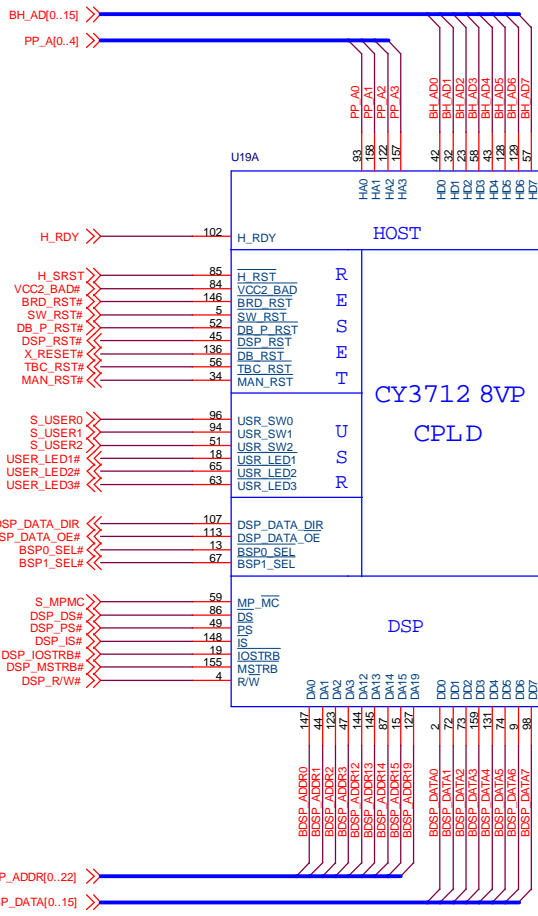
BH_AD[0..15]
PP_A[0..4]

PP_A0 PP_A1 PP_A2 PP_A3
BH_AD0 BH_AD1 BH_AD2 BH_AD3 BH_AD4 BH_AD5 BH_AD6 BH_AD7

93 158 122 157
42 32 23 58 43 28 129 57

U19A

HA0 HA1 HA2 HA3
HD0 HD1 HD2 HD3 HD4 HD5 HD6 HD7

HOST

H_RDY 102 H_RDY

H_SRST 85 H_RST
VCC2_BAD# 84 VCC2_BAD
BRD_RST# 146 BRD_RST
SW_RST# 5 SW_RST
DB_P_RST# 52 DB_P_RST
DSP_RST# 45 DSP_RST
X_RESET# 136 DB_RST
TBC_RST# 56 TBC_RST
MAN_RST# 34 MAN_RST

R
E
S
E
T

CY3712 8VP
CPLD

S_USER0 96 USR_SW0
S_USER1 94 USR_SW1
S_USER2 51 USR_SW2
USER_LED1# 18 USR_LED1
USER_LED2# 65 USR_LED2
USER_LED3# 63 USR_LED3

U
S
R

DSP_DATA_DIR 107 DSP_DATA_DIR
SP_DATA_OE# 113 DSP_DATA_OE
BSP0_SEL# 13 BSP0_SEL
BSP1_SEL# 67 BSP1_SEL

S_MPMC 59 MP_MC
DSP_DS# 86 DS
DSP_PS# 49 PS
DSP_IS# 148 IS
DSP_IOSTRB# 19 IOSTRB
DSP_MSTRB# 155 MSTRB
DSP_R/W# 4 R/W

DSP

DA0 DA1 DA2 DA3 DA12 DA13 DA14 DA15
DD0 DD1 DD2 DD3 DD4 DD5 DD6 DD7

147 44 123 47 144 145 87 15 127
2 72 73 159 131 74 9 98

BDSP_ADDR0 BDSP_ADDR1 BDSP_ADDR2 BDSP_ADDR3 BDSP_ADDR12 BDSP_ADDR13 BDSP_ADDR14 BDSP_ADDR15 BDSP_ADDR19
BDSP_DATA0 BDSP_DATA1 BDSP_DATA2 BDSP_DATA3 BDSP_DATA4 BDSP_DATA5 BDSP_DATA6 BDSP_DATA7

P_ADDR[0..22]
P_DATA[0..15]